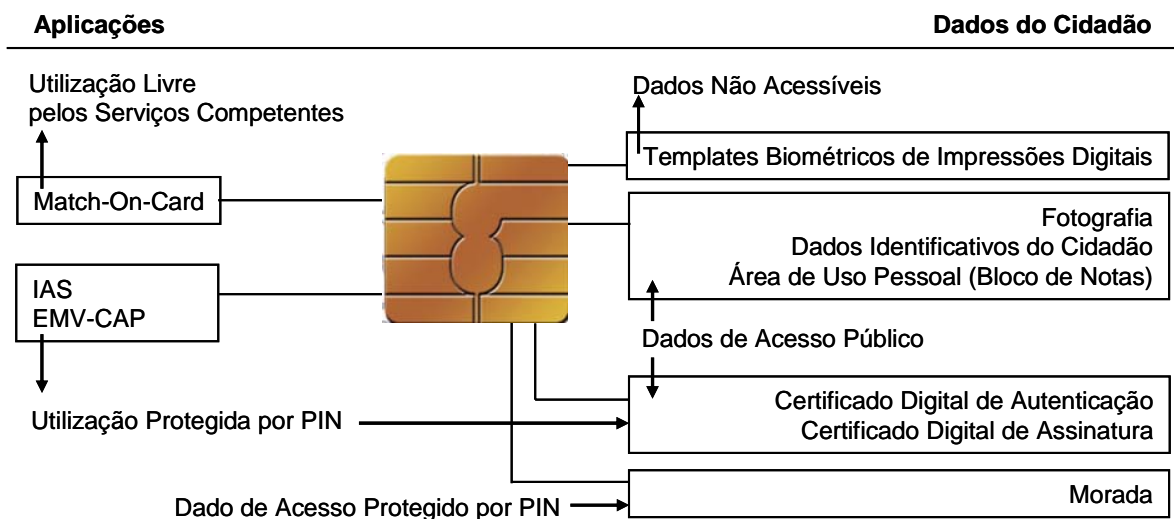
Aplicações

Dados do Cidadão

Utilização Livre pelos Serviços Competentes

Match-On-Card

IAS
EMV-CAP

Utilização Protegida por PIN

Dado de Acesso Protegido por PIN

Dados Não Acessíveis

Templates Biométricos de Impressões Digitais

Fotografia
Dados Identificativos do Cidadão
Área de Uso Pessoal (Bloco de Notas)

Dados de Acesso Público

Certificado Digital de Autenticação
Certificado Digital de Assinatura

Morada